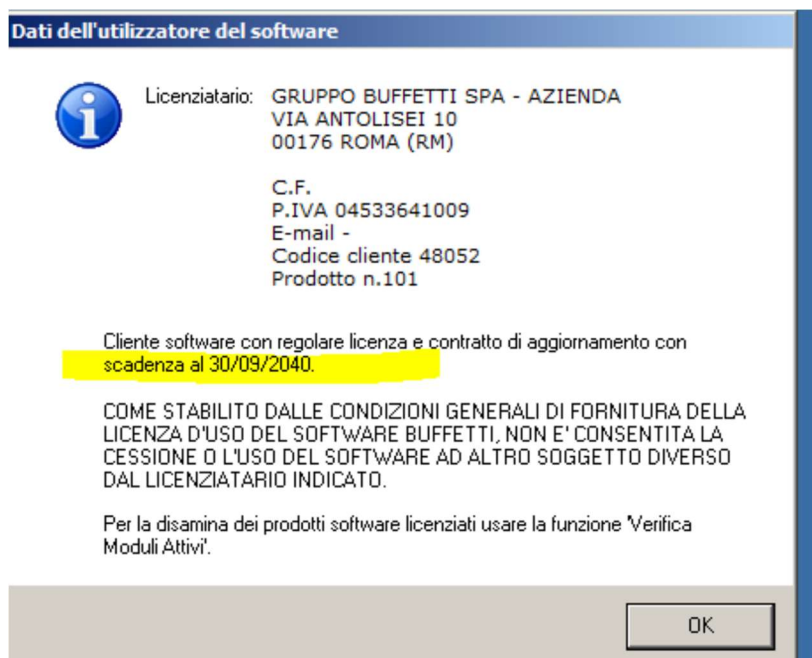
Dati dell'utilizzatore del software

Licenziatario: GRUPPO BUFFETTI SPA - AZIENDA
VIA ANTOLISEI 10
00176 ROMA (RM)

C.F.
P.IVA 04533641009
E-mail -
Codice cliente 48052
Prodotto n.101

Cliente software con regolare licenza e contratto di aggiornamento con scadenza al 30/09/2040.

COME STABILITO DALLE CONDIZIONI GENERALI DI FORNITURA DELLA LICENZA D'USO DEL SOFTWARE BUFFETTI, NON E' CONSENTITA LA CESSIONE O L'USO DEL SOFTWARE AD ALTRO SOGGETTO DIVERSO DAL LICENZIATARIO INDICATO.

Per la disamina dei prodotti software licenziati usare la funzione 'Verifica Moduli Attivi'.

OK